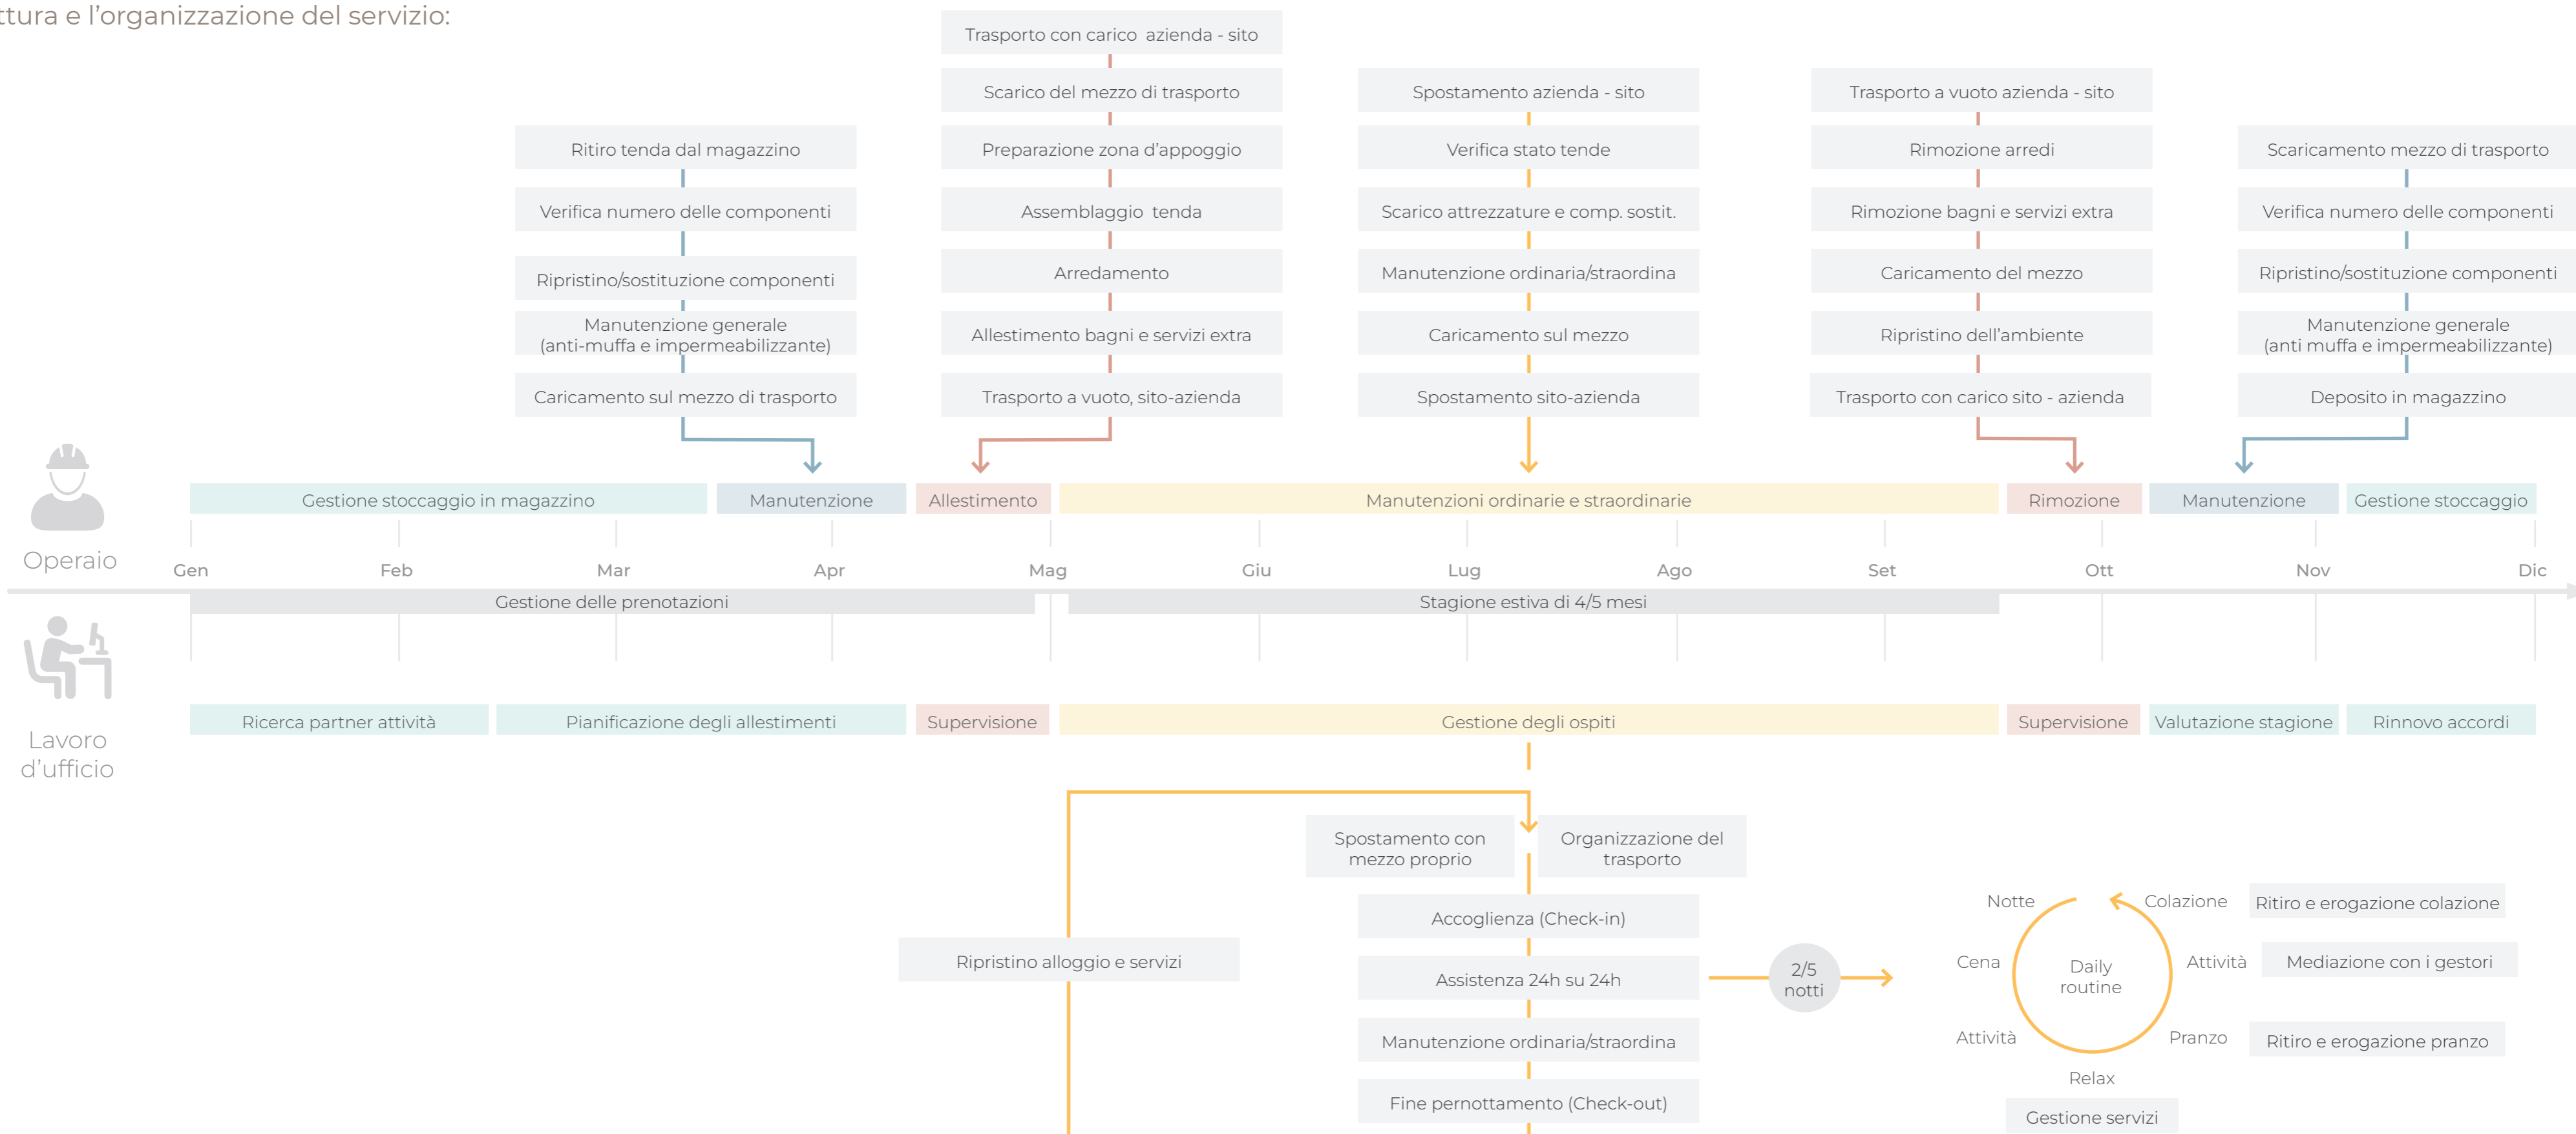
ttura e l’organizzazione del servizio:

Ritiro tenda dal magazzino
Verifica numero delle componenti
Ripristino/sostituzione componenti
Manutenzione generale (anti-muffa e impermeabilizzante)
Caricamento sul mezzo di trasporto

Trasporto con carico azienda - sito
Scarico del mezzo di trasporto
Preparazione zona d’appoggio
Assemblaggio tenda
Arredamento
Allestimento bagni e servizi extra
Trasporto a vuoto, sito-azienda

Spostamento azienda - sito
Verifica stato tende
Scarico attrezzature e comp. sostit.
Manutenzione ordinaria/straordina
Caricamento sul mezzo
Spostamento sito-azienda

Trasporto a vuoto azienda - sito
Rimozione arredi
Rimozione bagni e servizi extra
Caricamento del mezzo
Ripristino dell’ambiente
Trasporto con carico sito - azienda

Scaricamento mezzo di trasporto
Verifica numero delle componenti
Ripristino/sostituzione componenti
Manutenzione generale (anti muffa e impermeabilizzante)
Deposito in magazzino

Operaio

Gestione stoccaggio in magazzino | Manutenzione | Allestimento | Manutenzioni ordinarie e straordinarie | Rimozione | Manutenzione | Gestione stoccaggio

Gen Feb Mar Apr Mag Giu Lug Ago Set Ott Nov Dic

Gestione delle prenotazioni
Stagione estiva di 4/5 mesi

Lavoro d’ufficio

Ricerca partner attività | Pianificazione degli allestimenti | Supervisione | Gestione degli ospiti | Supervisione | Valutazione stagione | Rinnovo accordi

Spostamento con mezzo proprio
Organizzazione del trasporto
Accoglienza (Check-in)
Assistenza 24h su 24h
Manutenzione ordinaria/straordina
Fine pernottamento (Check-out)

Ripristino alloggio e servizi

2/5 notti

Notte
Colazione
Cena
Daily routine
Attività
Attività
Pranzo
Relax

Ritiro e erogazione colazione
Mediazione con i gestori
Ritiro e erogazione pranzo
Gestione servizi